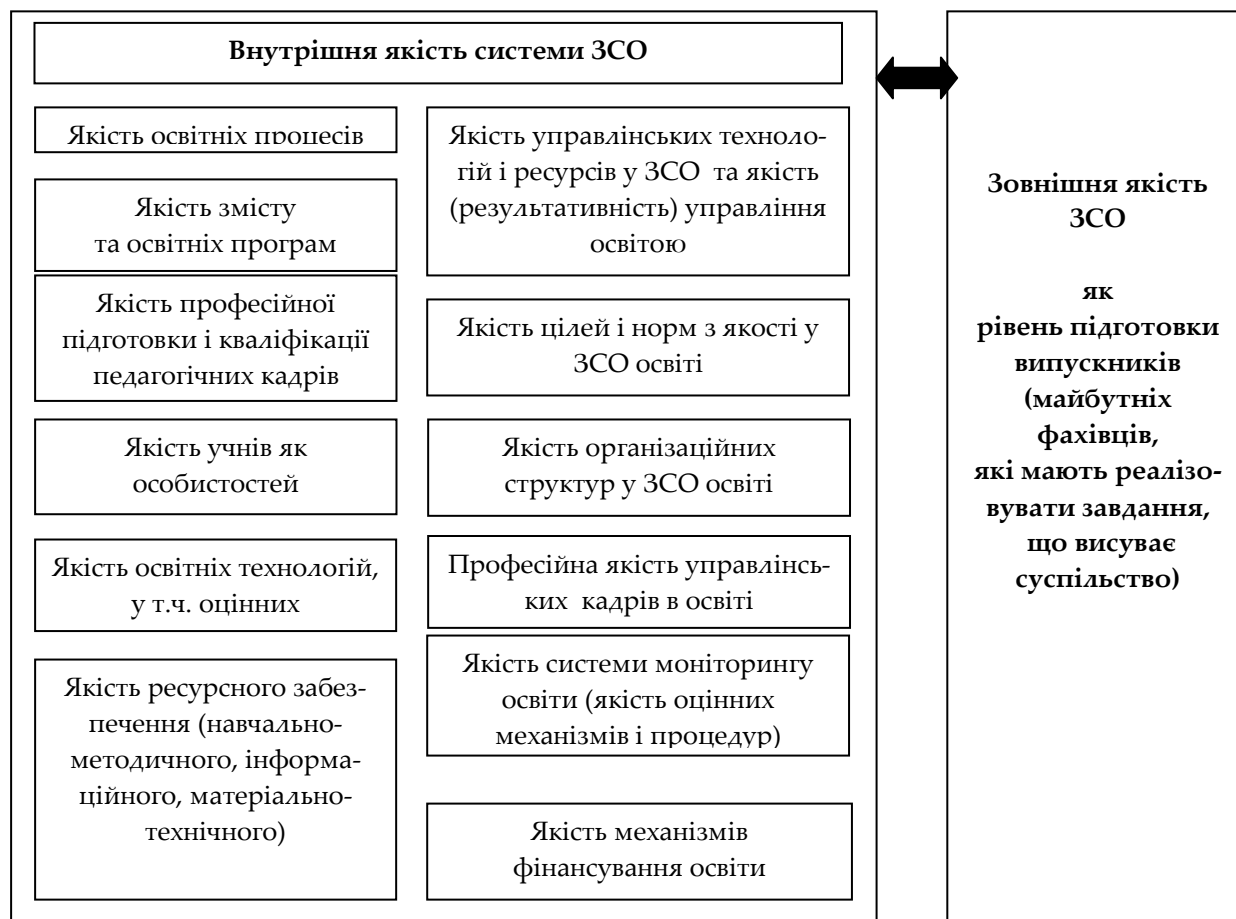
Внутрішня якість системи ЗСО

Якість освітніх процесів

Якість змісту та освітніх програм

Якість професійної підготовки і кваліфікації педагогічних кадрів

Якість учнів як особистостей

Якість освітніх технологій, у т.ч. оцінних

Якість ресурсного забезпечення (навчально-методичного, інформаційного, матеріально-технічного)

Якість управлінських технологій і ресурсів у ЗСО та якість (результативність) управління освітою

Якість цілей і норм з якості у ЗСО освіті

Якість організаційних структур у ЗСО освіті

Професійна якість управлінських кадрів в освіті

Якість системи моніторингу освіти (якість оцінних механізмів і процедур)

Якість механізмів фінансування освіти

Зовнішня якість ЗСО

як рівень підготовки випускників (майбутніх фахівців, які мають реалізовувати завдання, що висуває суспільство)